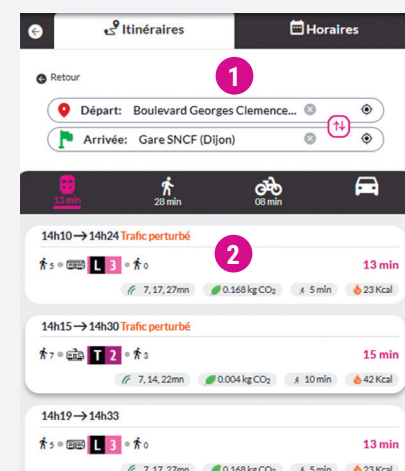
Itinéraires

Horaires

Retour

1

Départ: Boulevard Georges Clemence...

Arrivée: Gare SNCF (Dijon)

13 min

28 min

08 min

14h10 → 14h24 Trafic perturbé

2

5 L 3 0

13 min

7, 17, 27mn 0.168 kg $CO_2$ 5 min 23 Kcal

14h15 → 14h30 Trafic perturbé

7 T 2 3

15 min

7, 14, 22mn 0.004 kg $CO_2$ 10 min 42 Kcal

14h19 → 14h33

5 L 3 0

13 min

7, 17, 27mn 0.168 kg $CO_2$ 5 min 23 Kcal